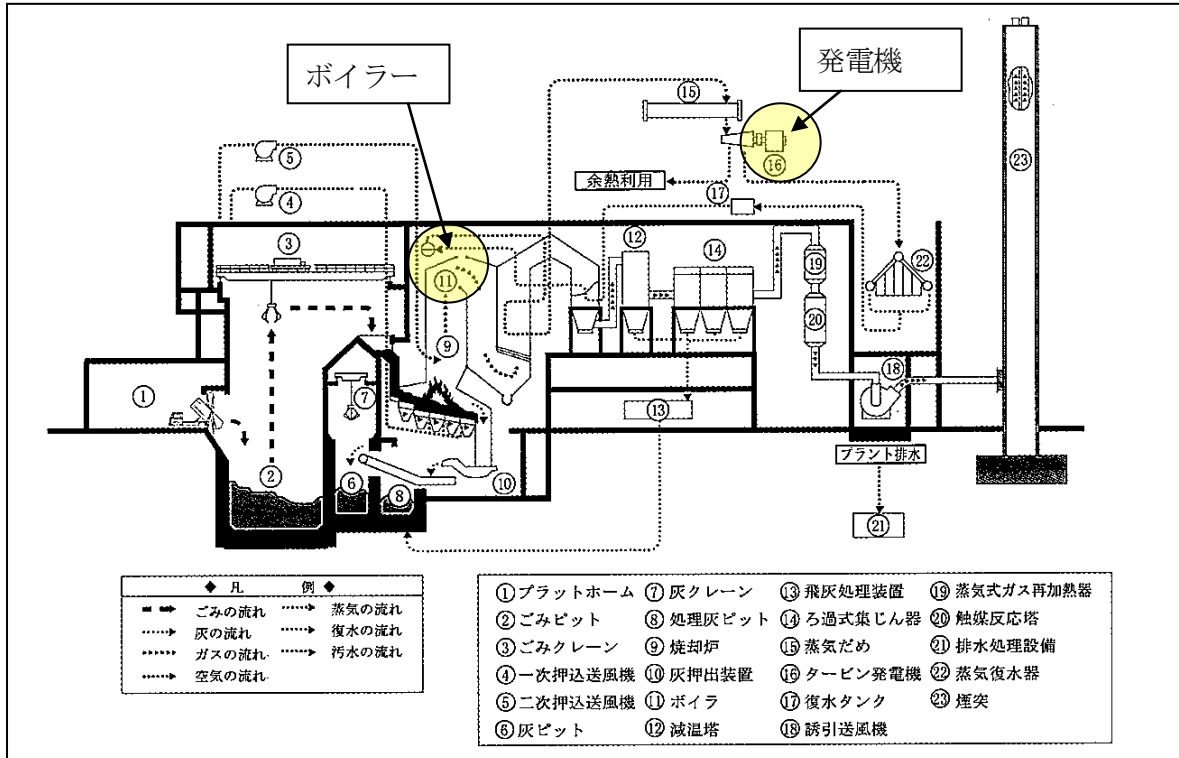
ボイラー

発電機

⑮

⑤

④

余熱利用

⑰

⑯

㉓

③

⑫

⑭

㉒

⑪

⑲

⑳

⑨

①

⑦

⑱

⑬

②

⑥

⑧

⑩

プラント排水

㉑

◆ 凡 例 ◆

| | | | |
|---|---|---|---|
| ごみの流れ | | 蒸気の流れ | |
| 灰の流れ | | 復水の流れ | |
| ガスの流れ | | 汚水の流れ | |
| 空気の流れ | | | |

| | | | |
|---|---|---|---|
| ①プラットホーム | ⑦灰クレーン | ⑬飛灰処理装置 | ⑲蒸気式ガス再加熱器 |
| ②ごみピット | ⑧処理灰ピット | ⑭ろ過式集じん器 | ⑳触媒反応塔 |
| ③ごみクレーン | ⑨焼却炉 | ⑮蒸気だめ | ㉑排水処理設備 |
| ④一次押込送風機 | ⑩灰押出装置 | ⑯タービン発電機 | ㉒蒸気復水器 |
| ⑤二次押込送風機 | ⑪ボイラ | ⑰復水タンク | ㉓煙突 |
| ⑥灰ピット | ⑫減温塔 | ⑱誘引送風機 | |